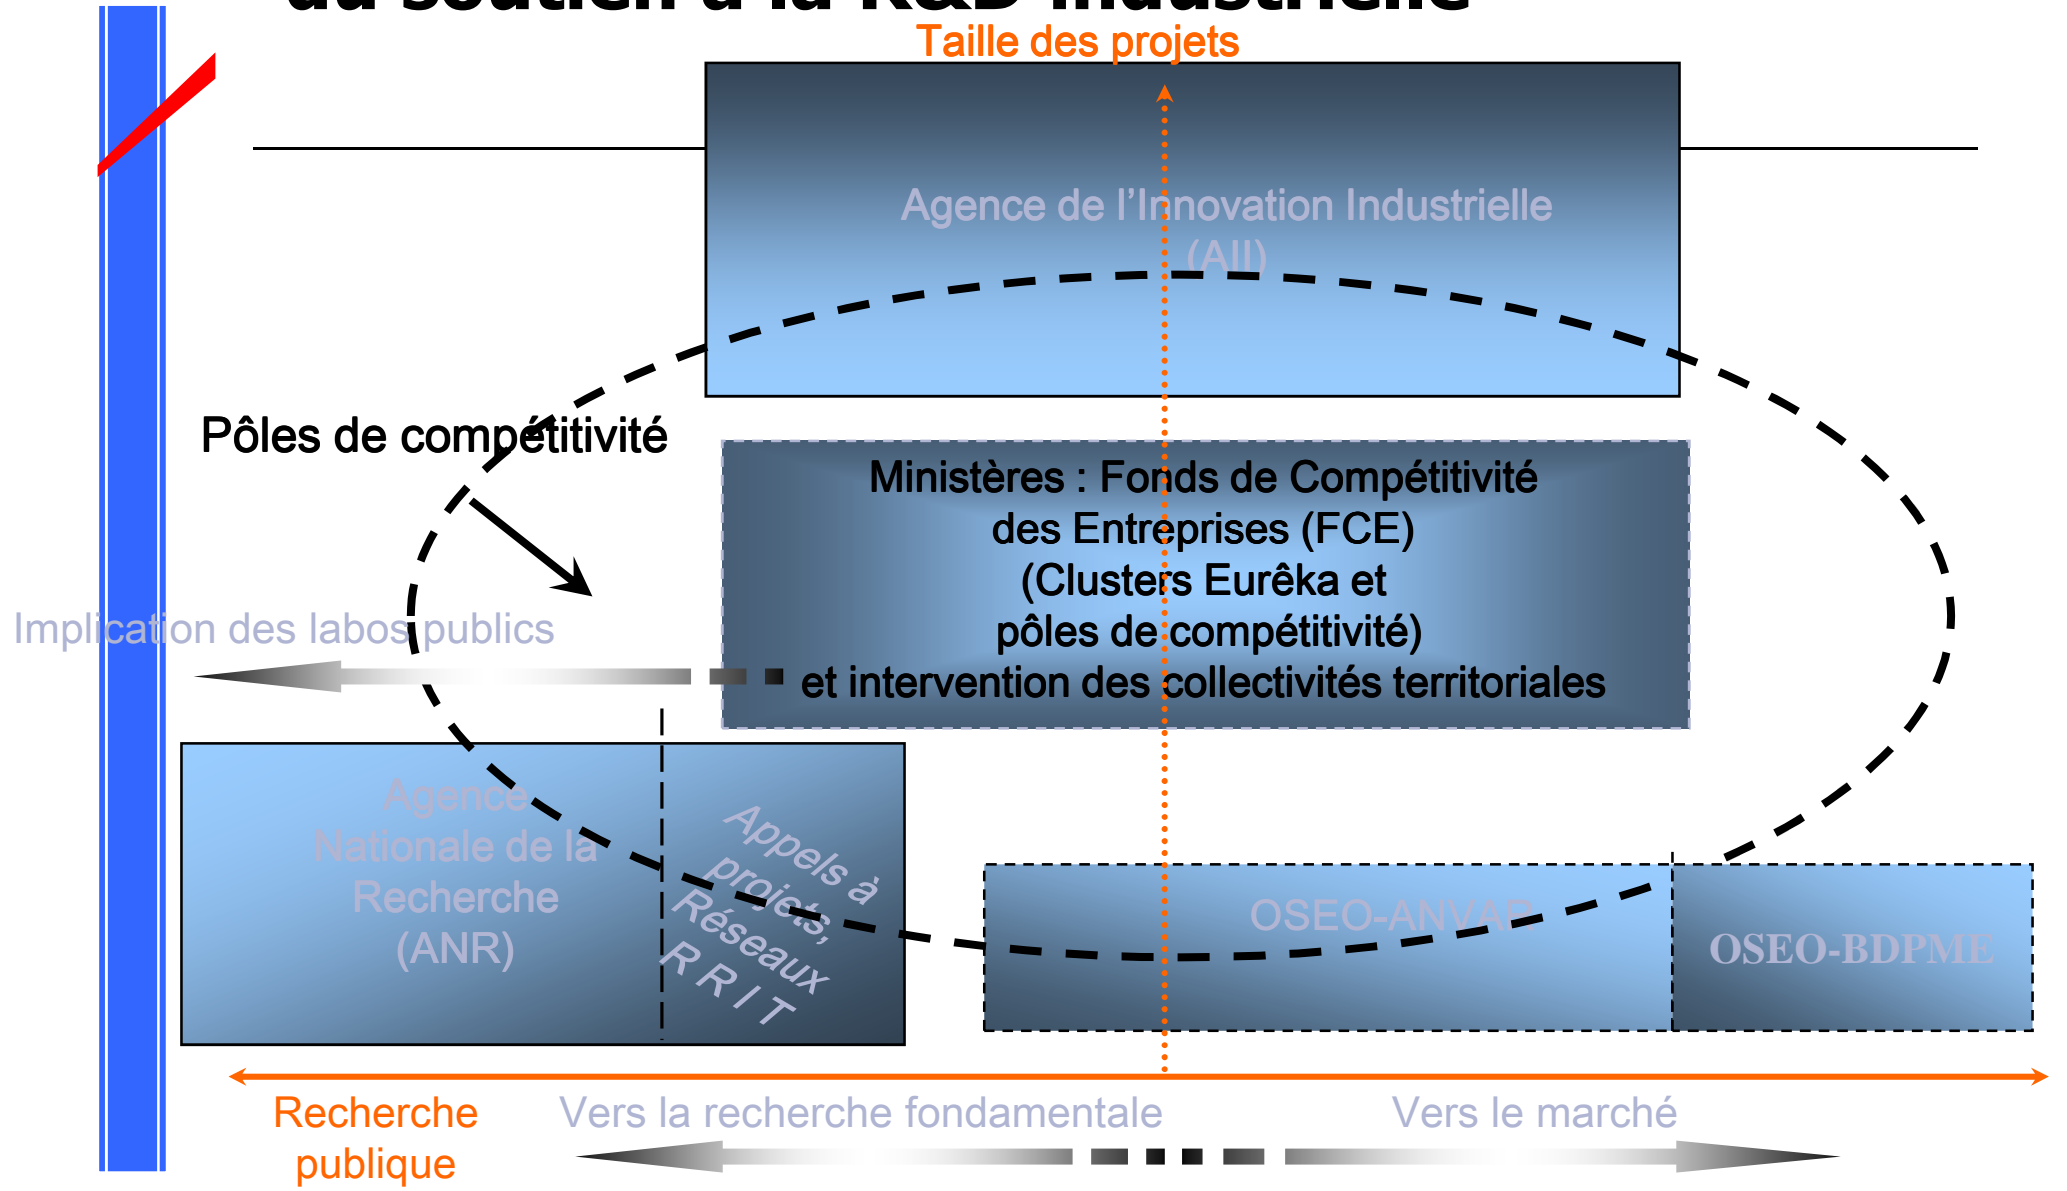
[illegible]

Taille des projets

Agence de l'Innovation Industrielle (AII)

Pôles de compétitivité

Ministères : Fonds de Compétitivité des Entreprises (FCE) (Clusters Eurêka et pôles de compétitivité) et intervention des collectivités territoriales

Implication des labos publics

Agence Nationale de la Recherche (ANR)

Appels à projets, Réseaux RRIT

OSEO-ANVAR

OSEO-BDPME

Recherche publique

Vers la recherche fondamentale

Vers le marché